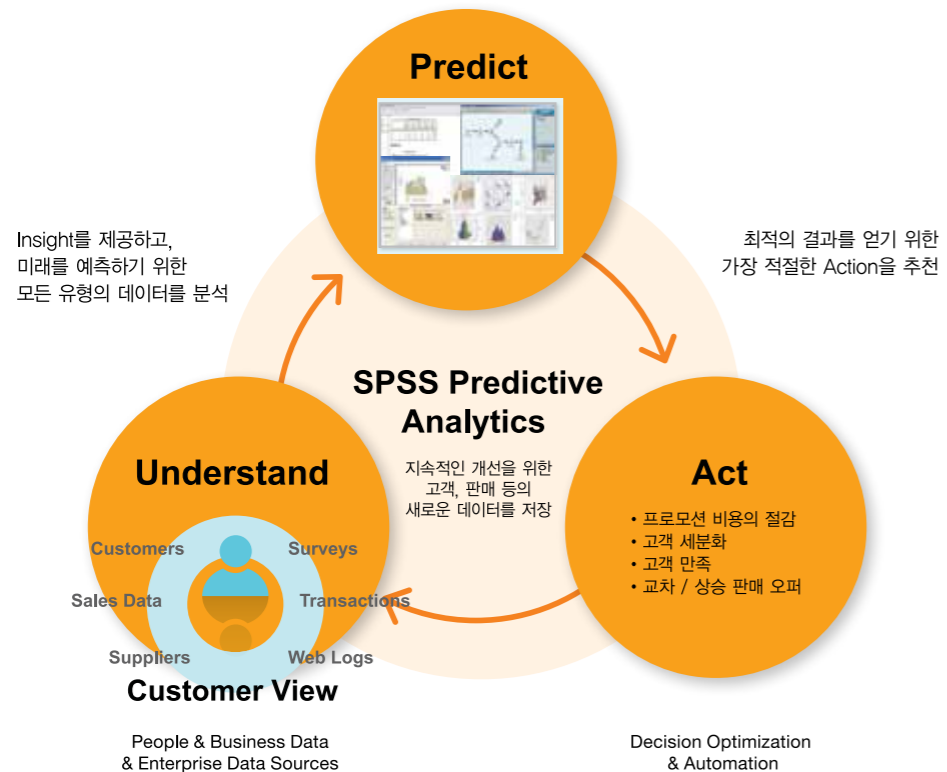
Predict

Insight를 제공하고,
미래를 예측하기 위한
모든 유형의 데이터를 분석

최적의 결과를 얻기 위한
가장 적절한 Action을 추천

SPSS Predictive Analytics

지속적인 개선을 위한
고객, 판매 등의
새로운 데이터를 저장

Understand

Act

• 프로모션 비용의 절감
• 고객 세분화
• 고객 만족
• 교차 / 상승 판매 오퍼

Customers
Surveys
Sales Data
Transactions
Suppliers
Web Logs

Customer View

People & Business Data
& Enterprise Data Sources

Decision Optimization
& Automation